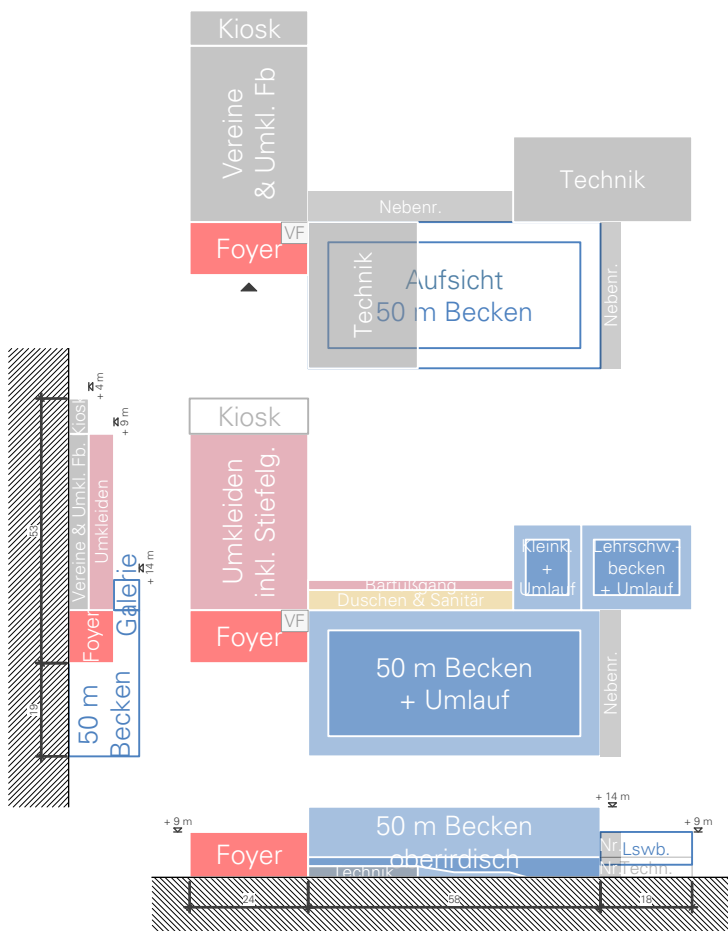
Kiosk

Vereine & Umkl. Fb

Technik

Nebenr.

Foyer

VF

Technik

Aufsicht 50 m Becken

Nebenr.

+ 4 m

+ 9 m

Kiosk

Vereine & Umkl. Fb.

Umkleiden

+ 14 m

Galerie

Foyer

50 m Becken

Kiosk

Umkleiden inkl. Stiefelg.

Kleinkl. + Umlauf

Lehrschw.-becken + Umlauf

Barfußgang

Duschen & Sanitär

Foyer

VF

50 m Becken + Umlauf

Nebenr.

+ 9 m

+ 14 m

+ 9 m

Foyer

50 m Becken oberirdisch

Technik

Nr.

Lswb.

Nr.

Techn.

24

56

16